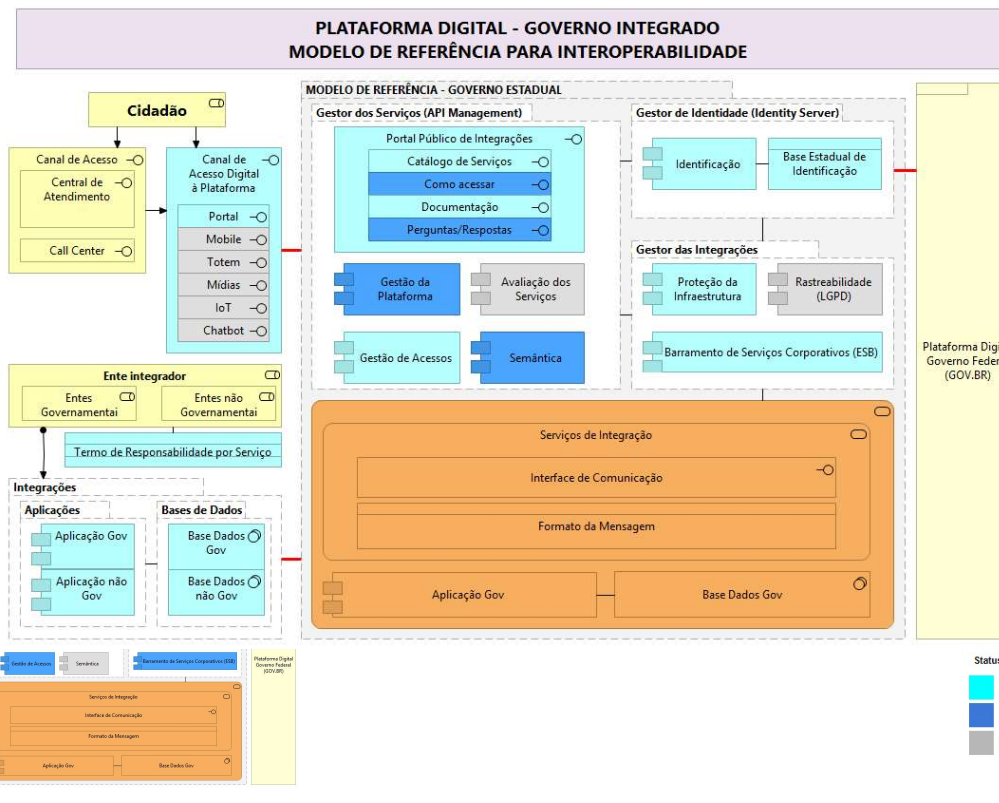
PLATAFORMA DIGITAL - GOVERNO INTEGRADO
MODELO DE REFERÊNCIA PARA INTEROPERABILIDADE

Cidadão

Canal de Acesso
Central de Atendimento
Call Center

Canal de Acesso Digital à Plataforma
Portal
Mobile
Totem
Mídias
IoT
Chatbot

MODELO DE REFERÊNCIA - GOVERNO ESTADUAL

Gestor dos Serviços (API Management)
Portal Público de Integrações
Catálogo de Serviços
Como acessar
Documentação
Perguntas/Respostas
Gestão da Plataforma
Avaliação dos Serviços
Gestão de Acessos
Semântica

Gestor de Identidade (Identity Server)
Identificação
Base Estadual de Identificação

Gestor das Integrações
Proteção da Infraestrutura
Rastreabilidade (LGPD)
Barramento de Serviços Corporativos (ESB)

Plataforma Digi
Governo Feder
(GOV.BR)

Ente integrador
Entes Governamentai
Entes não Governamentai
Termo de Responsabilidade por Serviço

Integrações
Aplicações
Aplicação Gov
Aplicação não Gov
Bases de Dados
Base Dados Gov
Base Dados não Gov

Serviços de Integração
Interface de Comunicação
Formato da Mensagem
Aplicação Gov
Base Dados Gov

Gestão de Acessos
Semântica
Barramento de Serviços Corporativos (ESB)
Plataforma Digital Governo Federal (GOV.BR)
Serviços de Integração
Interface de Comunicação
Formato da Mensagem
Aplicação Gov
Base Dados Gov

Status